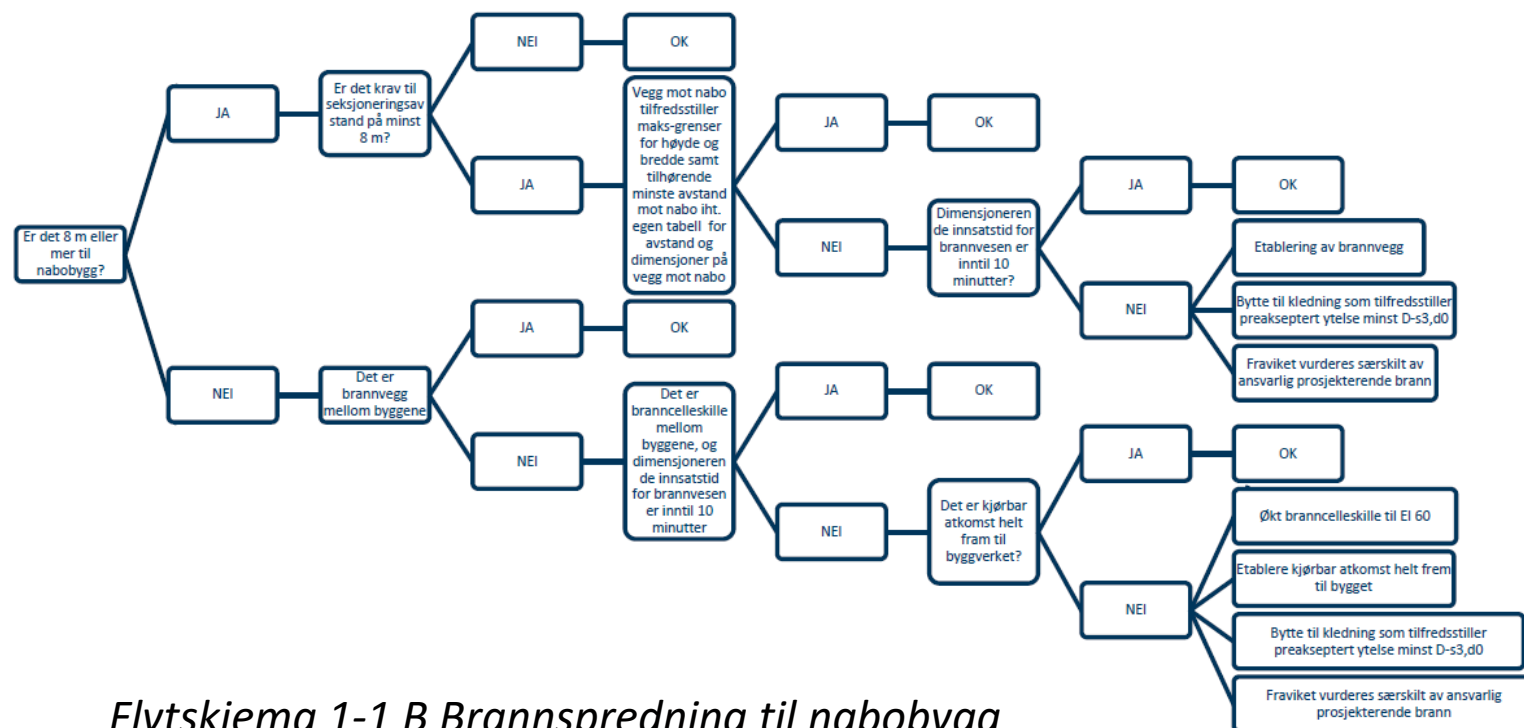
Er det 8 m eller mer til nabobygg?

JA

Er det krav til seksjoneringsavstand på minst 8 m?

NEI

OK

JA

Vegg mot nabo tilfredsstiller maks-grenser for høyde og bredde samt tilhørende minste avstand mot nabo iht. egen tabell for avstand og dimensjoner på vegg mot nabo

JA

OK

NEI

Dimensjonerende innsatstid for brannvesen er inntil 10 minutter?

JA

OK

NEI

Etablering av brannvegg

Bytte til kledning som tilfredsstiller preakseptert ytelse minst D-s3,d0

Fraviket vurderes særskilt av ansvarlig prosjekterende brann

NEI

Det er brannvegg mellom byggene

JA

OK

NEI

Det er branncelleskille mellom byggene, og dimensjonerende innsatstid for brannvesen er inntil 10 minutter

JA

OK

NEI

Det er kjørbar atkomst helt fram til byggverket?

JA

OK

NEI

Økt branncelleskille til EI 60

Etablere kjørbar atkomst helt frem til bygget

Bytte til kledning som tilfredsstiller preakseptert ytelse minst D-s3,d0

Fraviket vurderes særskilt av ansvarlig prosjekterende brann

Flytskjema 1-1 B Brannspredning til nabobygg